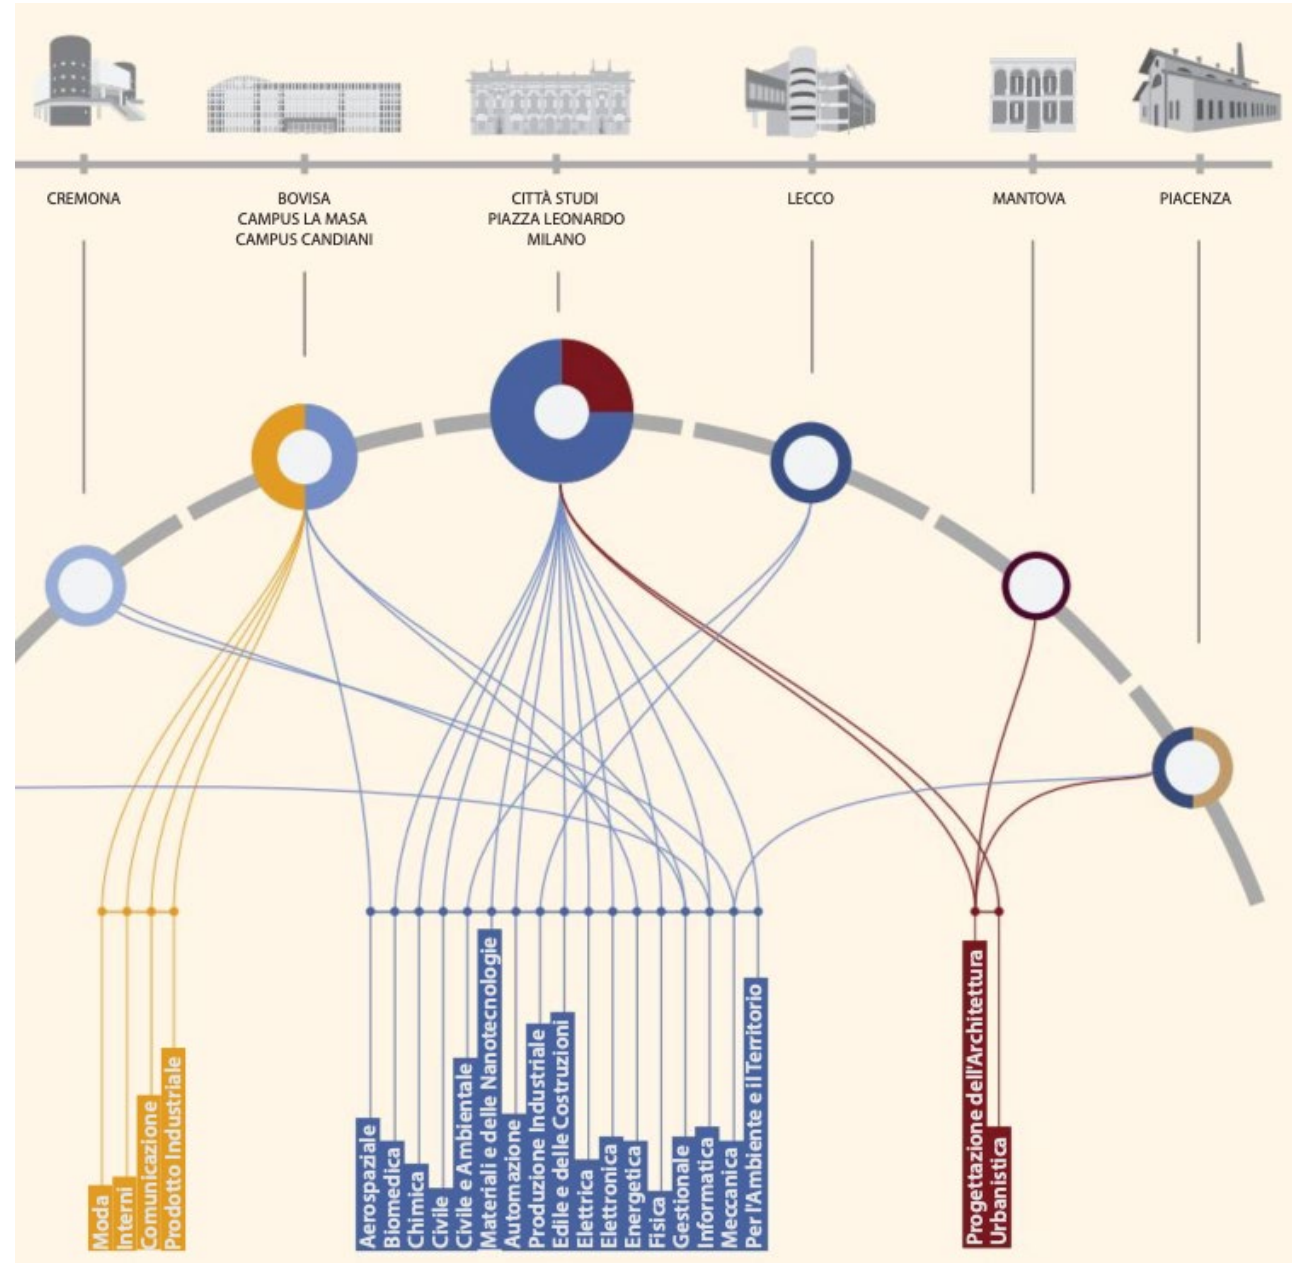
CREMONA

BOVISA
CAMPUS LA MASA
CAMPUS CANDIANI

CITTÀ STUDI
PIAZZA LEONARDO
MILANO

LECCO

MANTOVA

PIACENZA

Moda
Interni
Comunicazione
Prodotto Industriale

Aerospaziale
Biomedica
Chimica
Civile
Civile e Ambientale
Materiali e delle Nanotecnologie
Automazione
Produzione Industriale
Edile e delle Costruzioni
Elettrica
Elettronica
Energetica
Fisica
Gestionale
Informatica
Meccanica
Per l'Ambiente e il Territorio

Progettazione dell'Architettura
Urbanistica